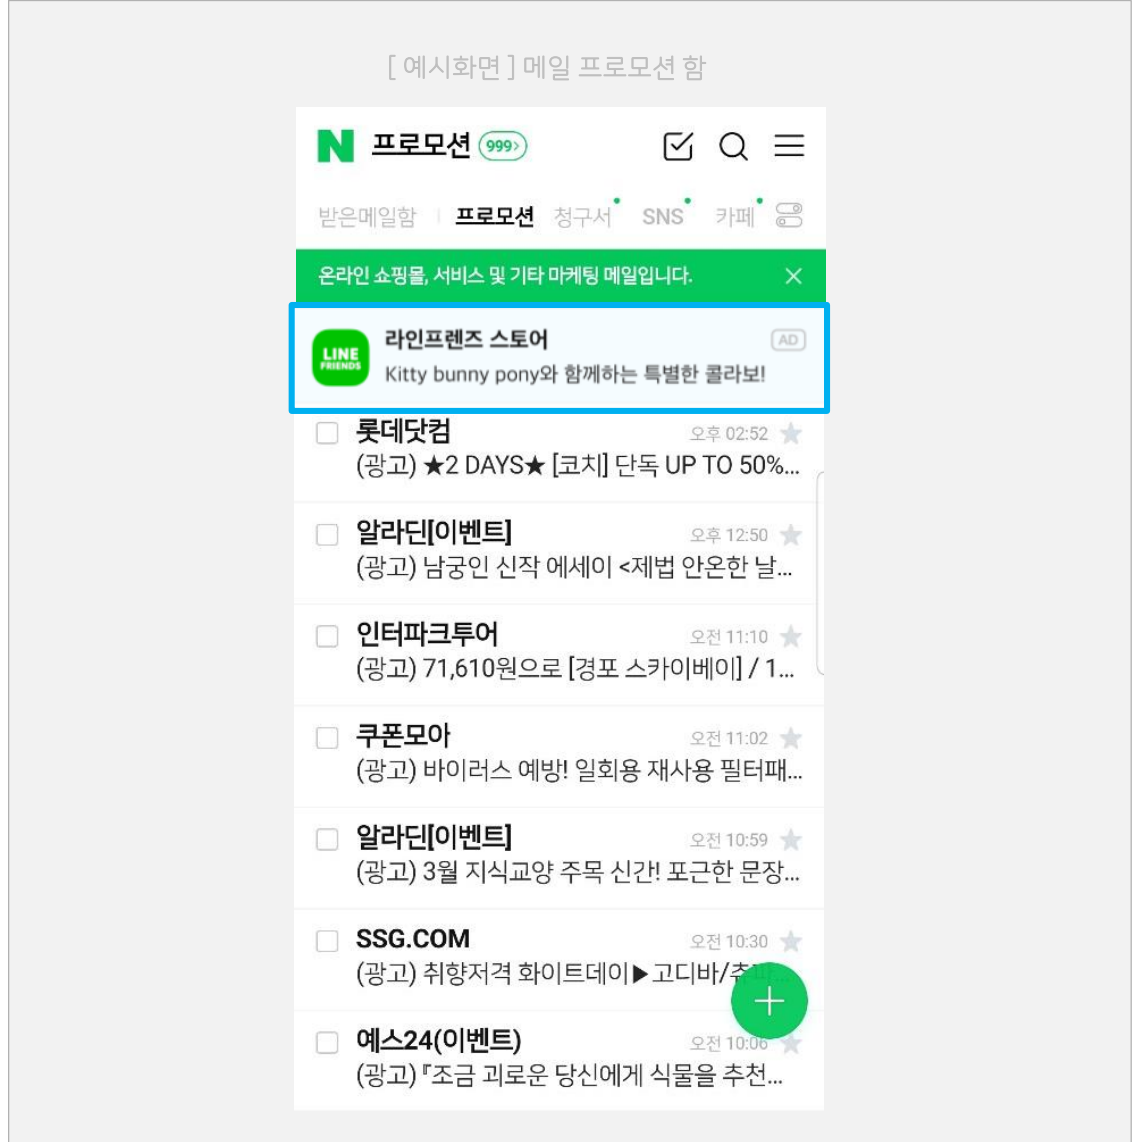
[ 예시화면 ] 메일 프로모션 함

N 프로모션 999›

받은메일함 프로모션 청구서 SNS 카페

온라인 쇼핑몰, 서비스 및 기타 마케팅 메일입니다. ×

LINE FRIENDS 라인프렌즈 스토어 AD
Kitty bunny pony와 함께하는 특별한 콜라보!

롯데닷컴 오후 02:52
(광고) ★2 DAYS★ [코치] 단독 UP TO 50%...

알라딘[이벤트] 오후 12:50
(광고) 남궁인 신작 에세이 <제법 안온한 날...

인터파크투어 오전 11:10
(광고) 71,610원으로 [경포 스카이베이] / 1...

쿠폰모아 오전 11:02
(광고) 바이러스 예방! 일회용 재사용 필터패...

알라딘[이벤트] 오전 10:59
(광고) 3월 지식교양 주목 신간! 포근한 문장...

SSG.COM 오전 10:30
(광고) 취향저격 화이트데이▶고디바/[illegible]

예스24(이벤트) 오전 10:06
(광고)『조금 괴로운 당신에게 식물을 추천...